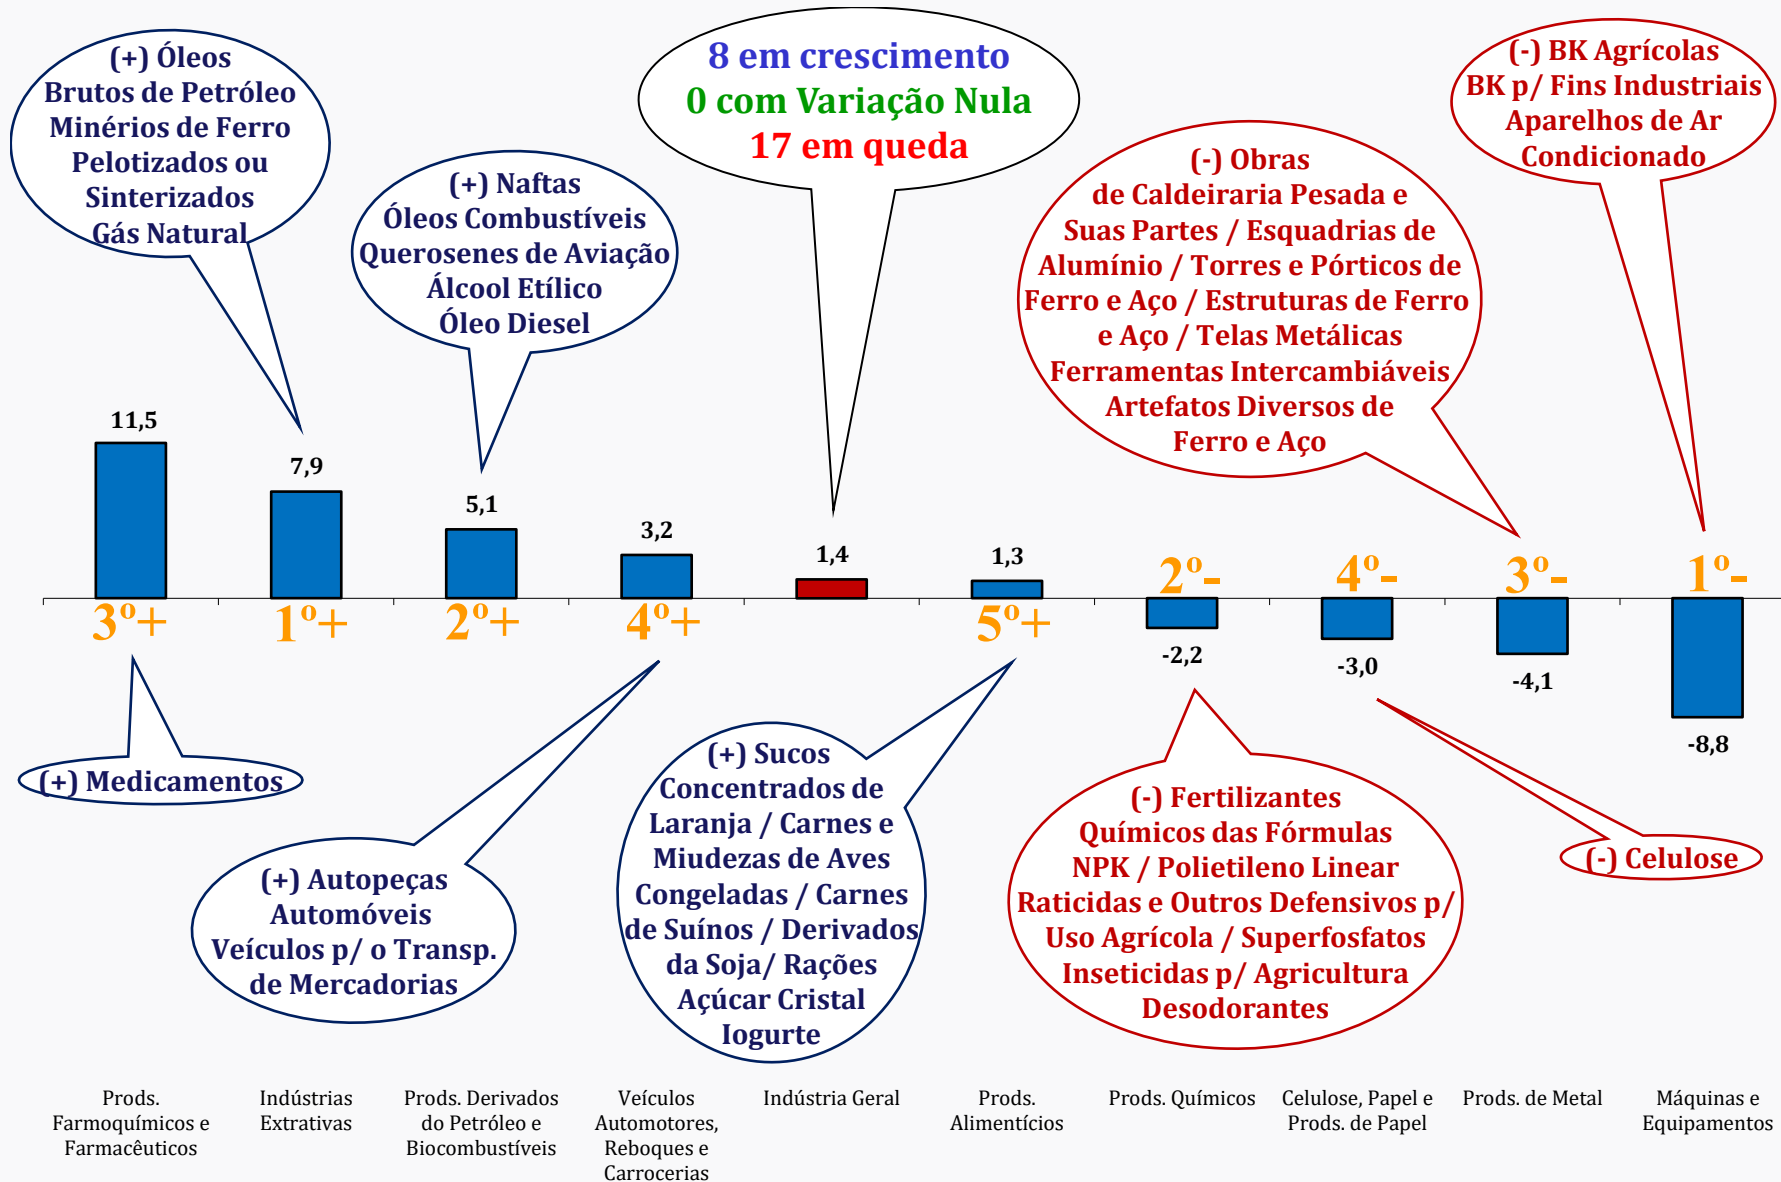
(+) Óleos Brutos de Petróleo Minérios de Ferro Pelotizados ou Sinterizados Gás Natural

(+) Naftas Óleos Combustíveis Querosenes de Aviação Álcool Etílico Óleo Diesel

8 em crescimento
0 com Variação Nula
17 em queda

(-) BK Agrícolas BK p/ Fins Industriais Aparelhos de Ar Condicionado

(-) Obras de Caldeiraria Pesada e Suas Partes / Esquadrias de Alumínio / Torres e Pórticos de Ferro e Aço / Estruturas de Ferro e Aço / Telas Metálicas Ferramentas Intercambiáveis Artefatos Diversos de Ferro e Aço

11,5
7,9
5,1
3,2
1,4
1,3
2º-
4º-
3º-
1º-
3º+
1º+
2º+
4º+
5º+
-2,2
-3,0
-4,1
-8,8

(+) Medicamentos

(+) Autopeças Automóveis Veículos p/ o Transp. de Mercadorias

(+) Sucos Concentrados de Laranja / Carnes e Miudezas de Aves Congeladas / Carnes de Suínos / Derivados da Soja/ Rações Açúcar Cristal Iogurte

(-) Fertilizantes Químicos das Fórmulas NPK / Polietileno Linear Raticidas e Outros Defensivos p/ Uso Agrícola / Superfosfatos Inseticidas p/ Agricultura Desodorantes

(-) Celulose

Prods. Farmoquímicos e Farmacêuticos
Indústrias Extrativas
Prods. Derivados do Petróleo e Biocombustíveis
Veículos Automotores, Reboques e Carrocerias
Indústria Geral
Prods. Alimentícios
Prods. Químicos
Celulose, Papel e Prods. de Papel
Prods. de Metal
Máquinas e Equipamentos